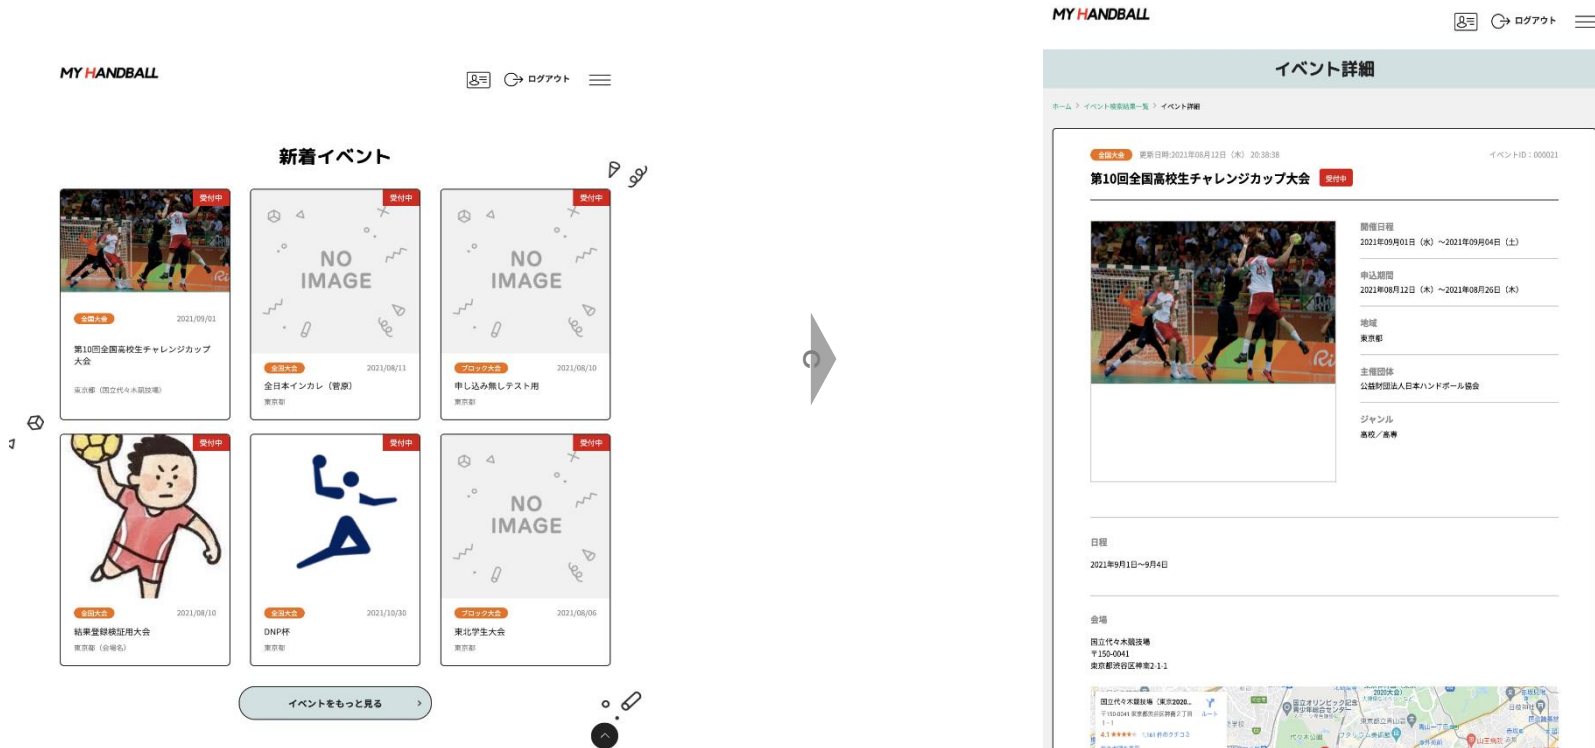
MY HANDBALL

ログアウト

新着イベント

受付中
全国大会 2021/09/01
第10回全国高校生チャレンジカップ大会
東京都（国立代々木競技場）

受付中
NO IMAGE
全国大会 2021/08/11
全日本インカレ（悪原）
東京都

受付中
NO IMAGE
ブロック大会 2021/08/10
申し込み無しテスト用
東京都

受付中
全国大会 2021/08/10
結果登録検証用大会
東京都（会場名）

受付中
全国大会 2021/10/30
DNP杯
東京都

受付中
NO IMAGE
ブロック大会 2021/08/06
東北学生大会
東京都

イベントをもっと見る

MY HANDBALL

ログアウト

イベント詳細

ホーム > イベント検索結果一覧 > イベント詳細

全国大会 更新日時:2021年08月12日（木）20:38:38 イベントID：000021
第10回全国高校生チャレンジカップ大会 受付中

開催日程
2021年09月01日（水）～2021年09月04日（土）

申込期間
2021年08月12日（木）～2021年08月26日（木）

地域
東京都

主催団体
公益財団法人日本ハンドボール協会

ジャンル
高校／高専

日程
2021年9月1日～9月4日

会場
国立代々木競技場
〒150-0041
東京都渋谷区神南2-1-1

国立代々木競技場（東京2020...